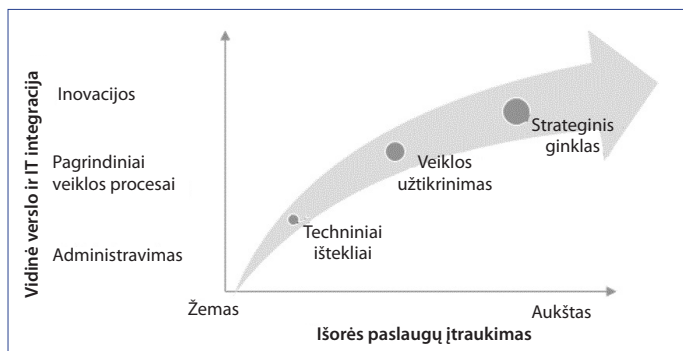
Vidinė verslo ir IT integracija

Inovacijos

Pagrindiniai veiklos procesai

Administravimas

Strateginis ginklas

Veiklos užtikrinimas

Techniniai ištekliai

Žemas

Aukštas

Išorės paslaugų įtraukimas